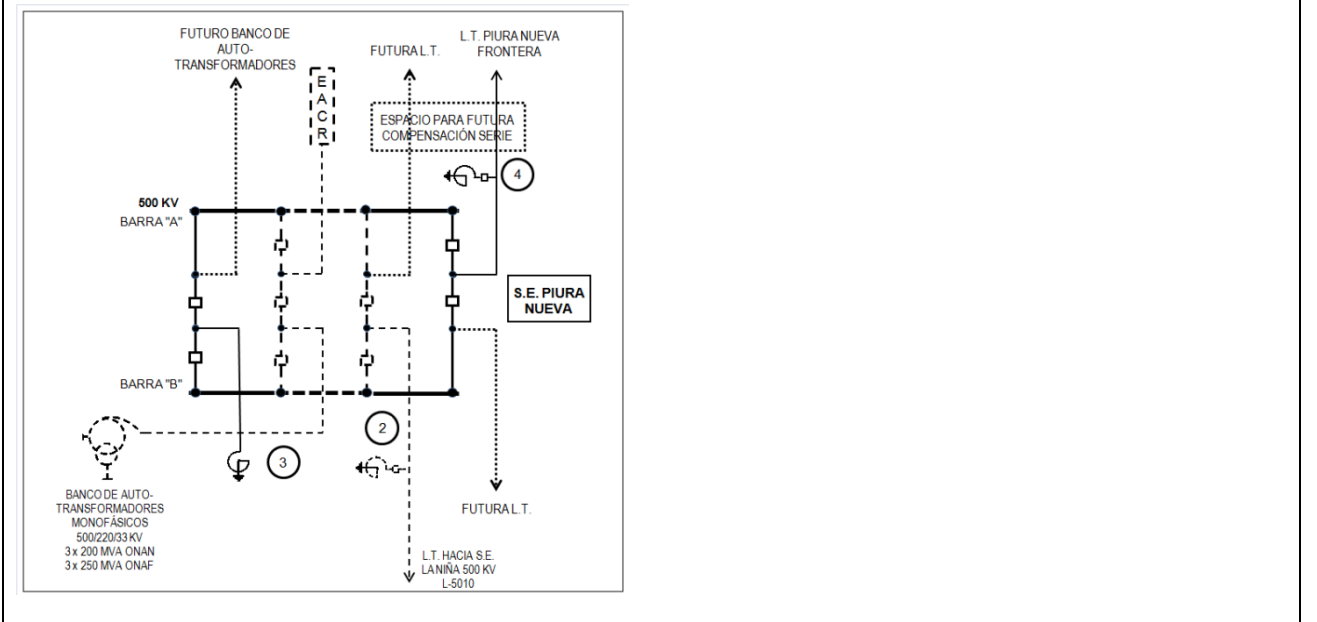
FUTURO BANCO DE AUTO-TRANSFORMADORES

E
A
C
R

FUTURA L.T.

L.T. PIURA NUEVA FRONTERA

ESPACIO PARA FUTURA COMPENSACIÓN SERIE

4

500 KV
BARRA "A"

S.E. PIURA NUEVA

BARRA "B"

2

3

BANCO DE AUTO-TRANSFORMADORES MONOFÁSICOS
500/220/33 KV
3 x 200 MVA ONAN
3 x 250 MVA ONAF

FUTURA L.T.

L.T. HACIA S.E. LA NIÑA 500 KV
L-5010